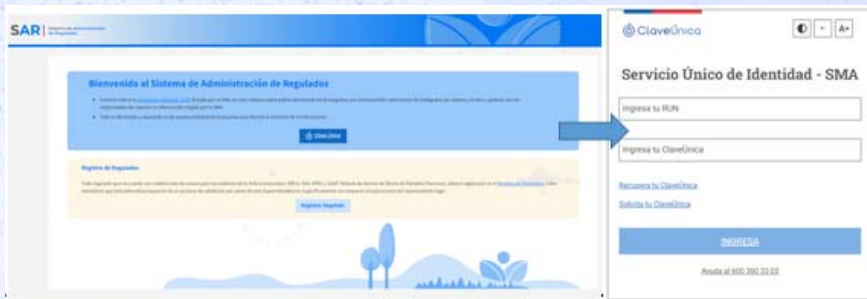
SAR | Sistema de Administración de Regulados

Bienvenido al Sistema de Administración de Regulados

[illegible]

ClaveÚnica

Registro de Regulados

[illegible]

Registro Regulado

ClaveÚnica

A- A+

Servicio Único de Identidad - SMA

Ingresa tu RUN

Ingresa tu ClaveÚnica

Recupera tu ClaveÚnica

Solicita tu ClaveÚnica

INGRESA

Ayuda al 600 360 33 03